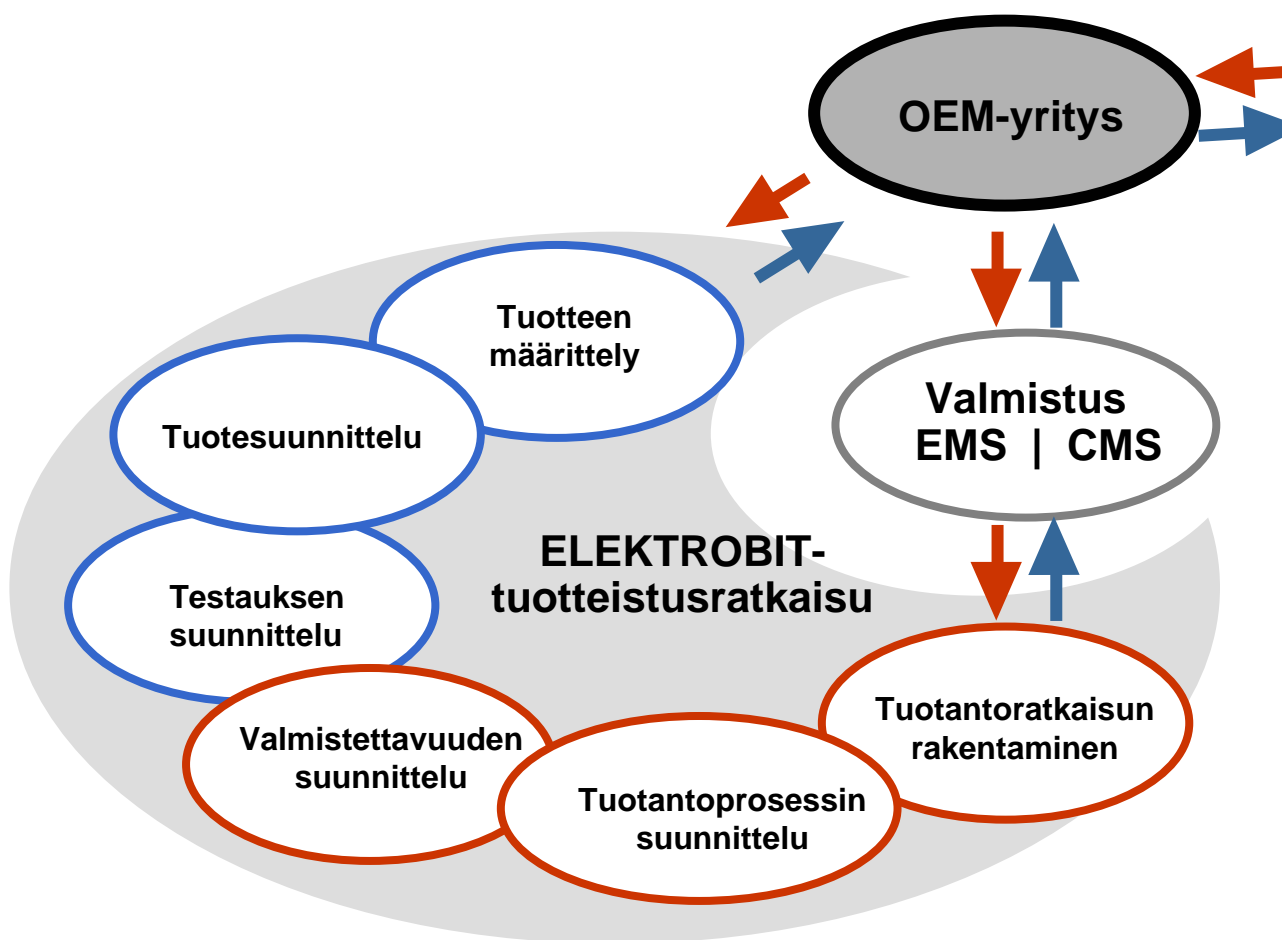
OEM-yritys

Tuotteen määrittely

Tuotesuunnittelu

Testauksen suunnittelu

Valmistettavuuden suunnittelu

Tuotantoprosessin suunnittelu

Tuotantoratkaisun rakentaminen

Valmistus
EMS | CMS

ELEKTROBIT-tuotteistusratkaisu